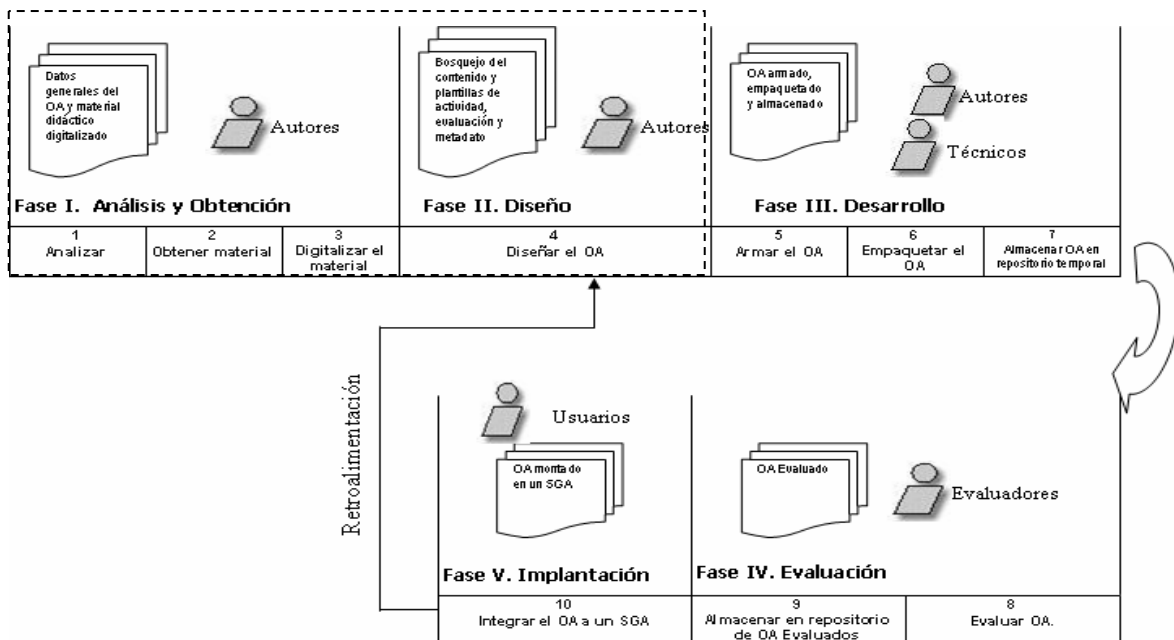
Datos generales del OA y material didáctico digitalizado

Autores

Fase I. Análisis y Obtención

Bosquejo del contenido y plantillas de actividad, evaluación y metadato

Autores

Fase II. Diseño

OA armado, empaquetado y almacenado

Autores

Técnicos

Fase III. Desarrollo

| 1 Analizar | 2 Obtener material | 3 Digitalizar el material | 4 Diseñar el OA | 5 Armar el OA | 6 Empaquetar el OA | 7 Almacenar OA en repositorio temporal |
|---|---|---|---|---|---|---|

Retroalimentación

Usuarios

OA montado en un SGA

Fase V. Implantación

OA Evaluado

Evaluadores

Fase IV. Evaluación

| 10 Integrar el OA a un SGA | 9 Almacenar en repositorio de OA Evaluados | 8 Evaluar OA. |
|---|---|---|